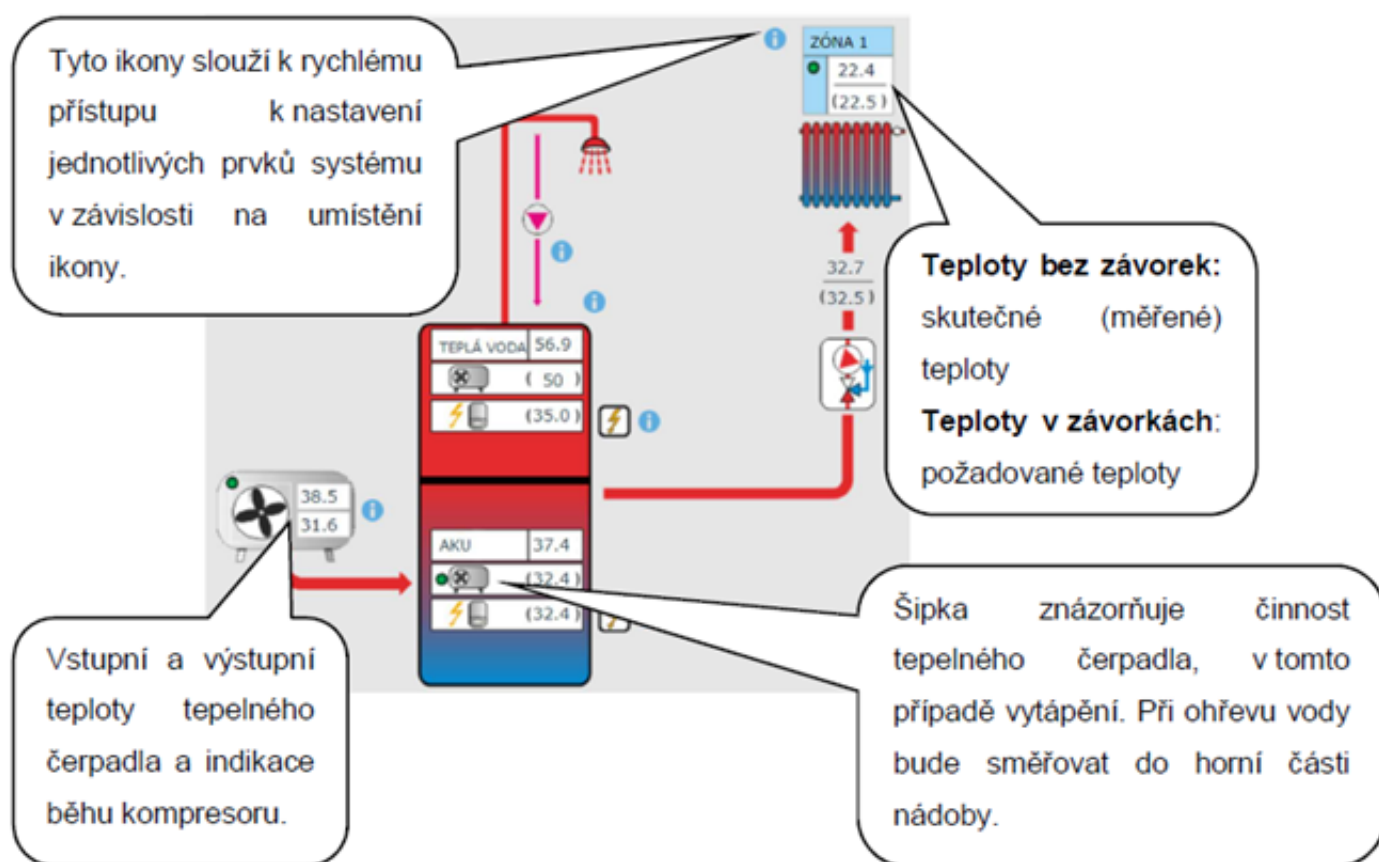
Tyto ikony slouží k rychlému přístupu k nastavení jednotlivých prvků systému v závislosti na umístění ikony.

ZÓNA 1
22.4
(22.5)

Teploty bez závorek: skutečné (měřené) teploty
Teploty v závorkách: požadované teploty

32.7
(32.5)

TEPLÁ VODA 56.9
( 50 )
(35.0)

38.5
31.6

AKU 37.4
(32.4)
(32.4)

Vstupní a výstupní teploty tepelného čerpadla a indikace běhu kompresoru.

Šipka znázorňuje činnost tepelného čerpadla, v tomto případě vytápění. Při ohřevu vody bude směřovat do horní části nádoby.